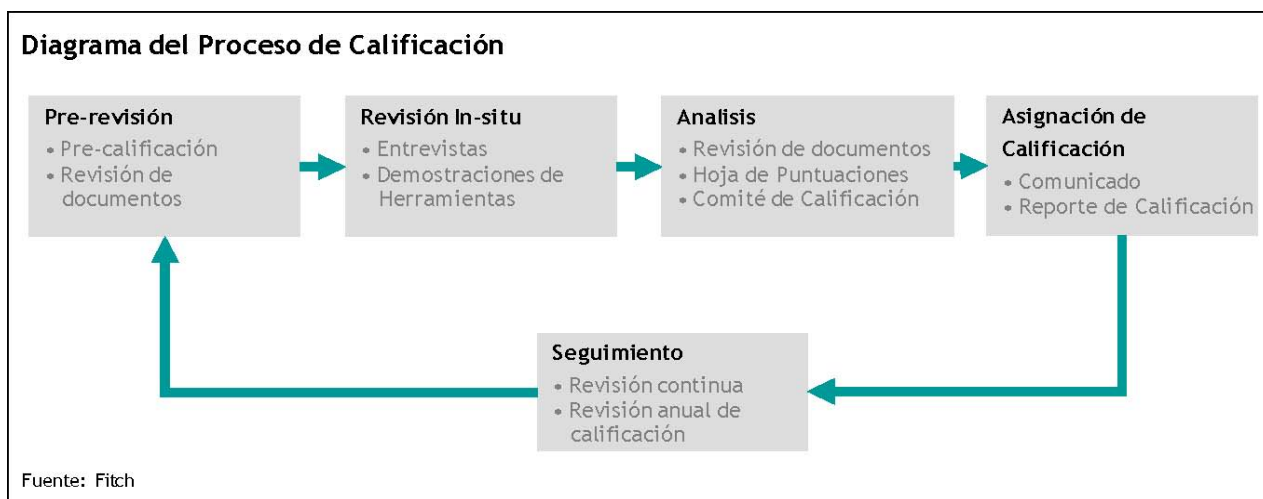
Diagrama del Proceso de Calificación

Pre-revisión
• Pre-calificación
• Revisión de documentos

Revisión In-situ
• Entrevistas
• Demostraciones de Herramientas

Analisis
• Revisión de documentos
• Hoja de Puntuaciones
• Comité de Calificación

Asignación de Calificación
• Comunicado
• Reporte de Calificación

Seguimiento
• Revisión continua
• Revisión anual de calificación

Fuente: Fitch